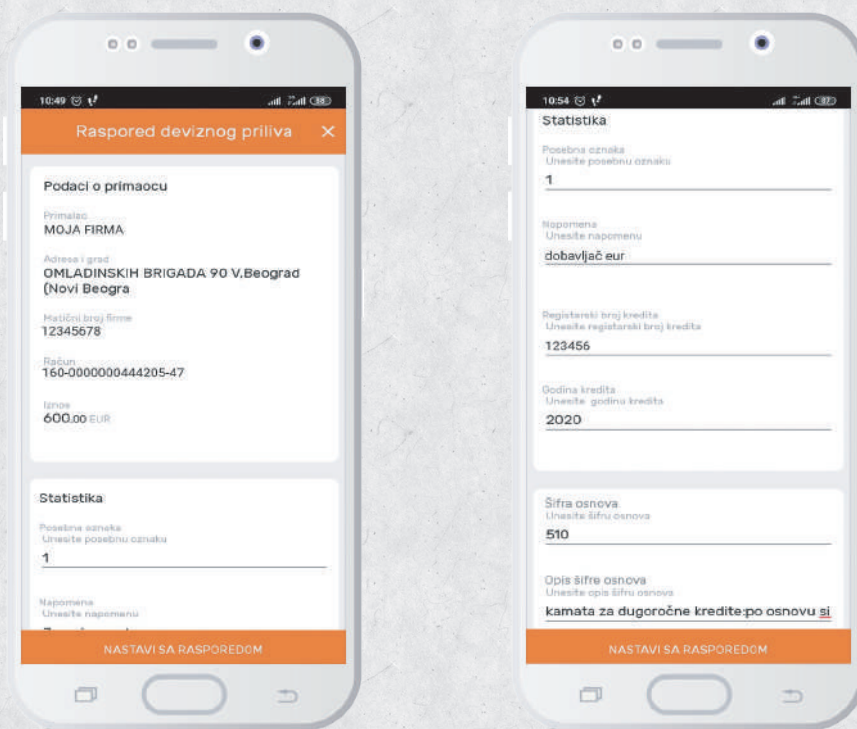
10:49

Raspored deviznog priliva ×

Podaci o primaocu

Primalac
MOJA FIRMA

Adresa i grad
OMLADINSKIH BRIGADA 90 V.Beograd (Novi Beogra

Matični broj firme
12345678

Račun
160-0000000444205-47

Iznos
600.00 EUR

Statistika

Posebna oznaka
Unesite posebnu oznaku
1

Napomena
Unesite napomenu
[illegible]

NASTAVI SA RASPOREDOM

10:54

Statistika

Posebna oznaka
Unesite posebnu oznaku
1

Napomena
Unesite napomenu
dobavljač eur

Registarski broj kredita
Unesite registarski broj kredita
123456

Godina kredita
Unesite godinu kredita
2020

Šifra osnova
Unesite šifru osnova
510

Opis šifre osnova
Unesite opis šifru osnova
kamata za dugoročne kredite:po osnovu si

NASTAVI SA RASPOREDOM